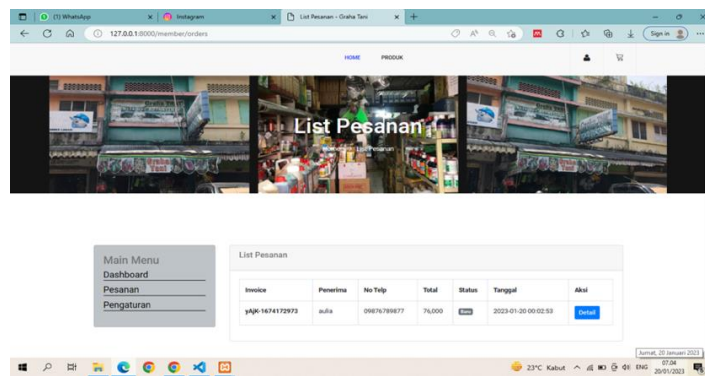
(1) WhatsApp
Instagram
List Pesanan - Graha Tani
127.0.0.1:8000/member/orders
Sign in

HOME
PRODUK

List Pesanan
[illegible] / List Pesanan

Main Menu
Dashboard
Pesanan
Pengaturan

List Pesanan

| Invoice | Penerima | No Telp | Total | Status | Tanggal | Aksi |
|---|---|---|---|---|---|---|
| yAjK-1674172973 | aulia | 09876789877 | 76,000 | Baru | 2023-01-20 00:02:53 | Detail |

23°C Kabut
ENG
07.04
20/01/2023
Jumat, 20 Januari 2023